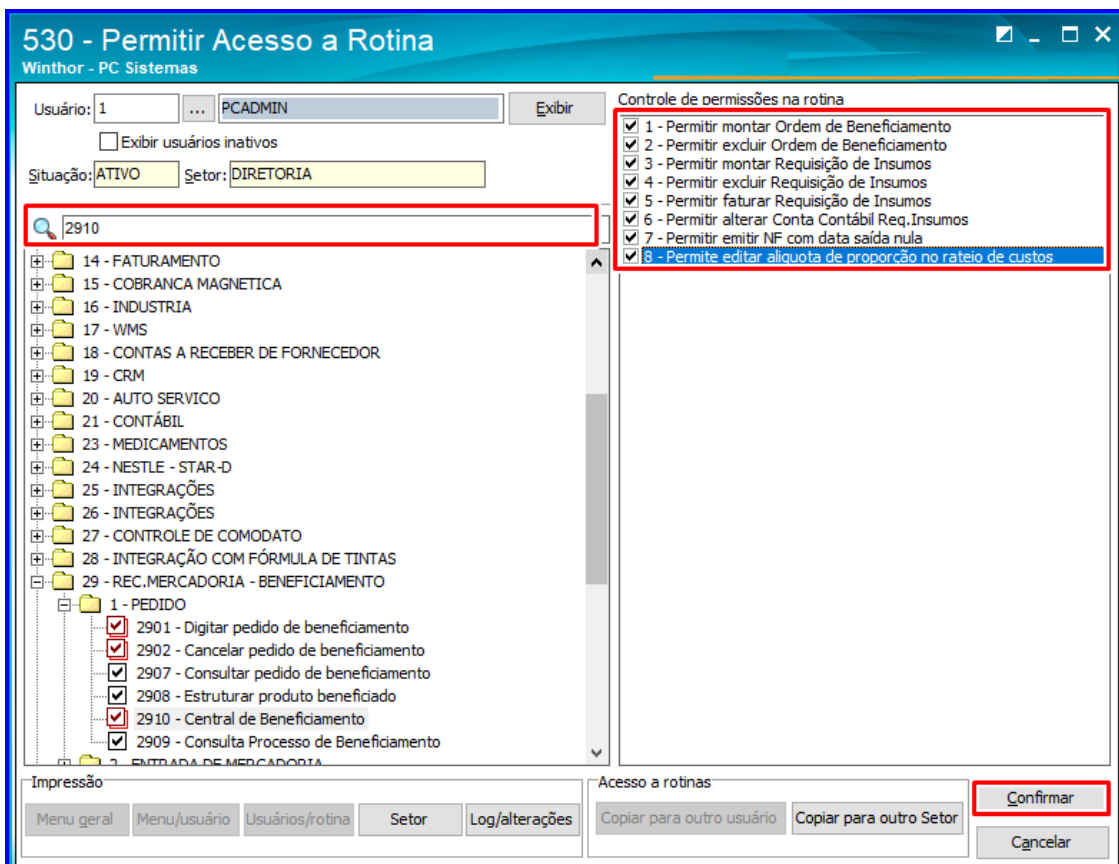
530 - Permitir Acesso a Rotina
Winthor - PC Sistemas

Usuário: 1 ... PCADMIN Exibir
Exibir usuários inativos
Situação: ATIVO Setor: DIRETORIA

2910

14 - FATURAMENTO
15 - COBRANCA MAGNETICA
16 - INDUSTRIA
17 - WMS
18 - CONTAS A RECEBER DE FORNECEDOR
19 - CRM
20 - AUTO SERVICO
21 - CONTÁBIL
23 - MEDICAMENTOS
24 - NESTLE - STAR-D
25 - INTEGRAÇÕES
26 - INTEGRAÇÕES
27 - CONTROLE DE COMODATO
28 - INTEGRAÇÃO COM FÓRMULA DE TINTAS
29 - REC.MERCADORIA - BENEFICIAMENTO
1 - PEDIDO
2901 - Digitar pedido de beneficiamento
2902 - Cancelar pedido de beneficiamento
2907 - Consultar pedido de beneficiamento
2908 - Estruturar produto beneficiado
2910 - Central de Beneficiamento
2909 - Consulta Processo de Beneficiamento
2 - ENTRADA DE MERCADORIA

Controle de permissões na rotina
1 - Permitir montar Ordem de Beneficiamento
2 - Permitir excluir Ordem de Beneficiamento
3 - Permitir montar Requisição de Insumos
4 - Permitir excluir Requisição de Insumos
5 - Permitir faturar Requisição de Insumos
6 - Permitir alterar Conta Contábil Req.Insumos
7 - Permitir emitir NF com data saída nula
8 - Permite editar aliquota de proporção no rateio de custos

Impressão
Menu geral Menu/usuário Usuários/rotina Setor Log/alterações

Acesso a rotinas
Copiar para outro usuário Copiar para outro Setor

Confirmar
Cancelar